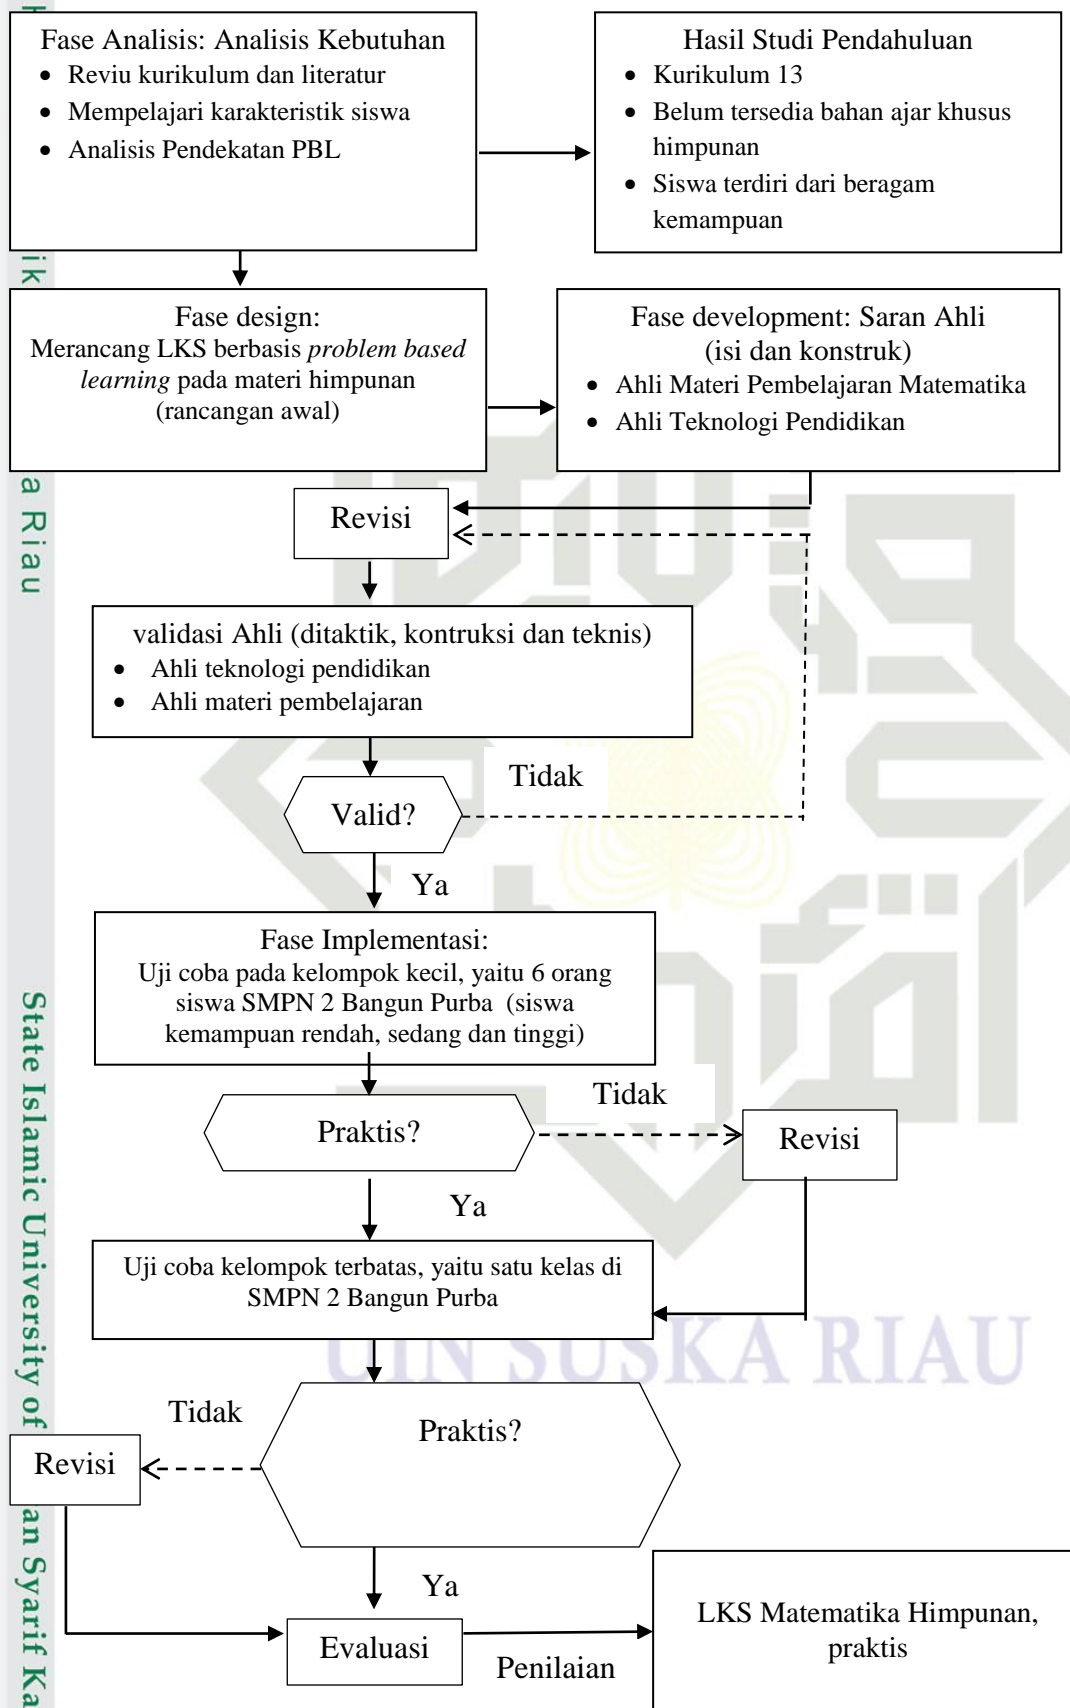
Fase Analisis: Analisis Kebutuhan
- Reviu kurikulum dan literatur
- Mempelajari karakteristik siswa
- Analisis Pendekatan PBL

Hasil Studi Pendahuluan
- Kurikulum 13
- Belum tersedia bahan ajar khusus himpunan
- Siswa terdiri dari beragam kemampuan

Fase design:
Merancang LKS berbasis *problem based learning* pada materi himpunan (rancangan awal)

Fase development: Saran Ahli (isi dan konstruk)
- Ahli Materi Pembelajaran Matematika
- Ahli Teknologi Pendidikan

Revisi

validasi Ahli (ditaktik, kontruksi dan teknis)
- Ahli teknologi pendidikan
- Ahli materi pembelajaran

Tidak

Valid?

Ya

Fase Implementasi:
Uji coba pada kelompok kecil, yaitu 6 orang siswa SMPN 2 Bangun Purba (siswa kemampuan rendah, sedang dan tinggi)

Tidak

Praktis?

Revisi

Ya

Uji coba kelompok terbatas, yaitu satu kelas di SMPN 2 Bangun Purba

Tidak

Praktis?

Revisi

Ya

Evaluasi

Penilaian

LKS Matematika Himpunan, praktis

k
ik
a Riau
State Islamic University of
an Syarif Ka
UIN SUSKA RIAU